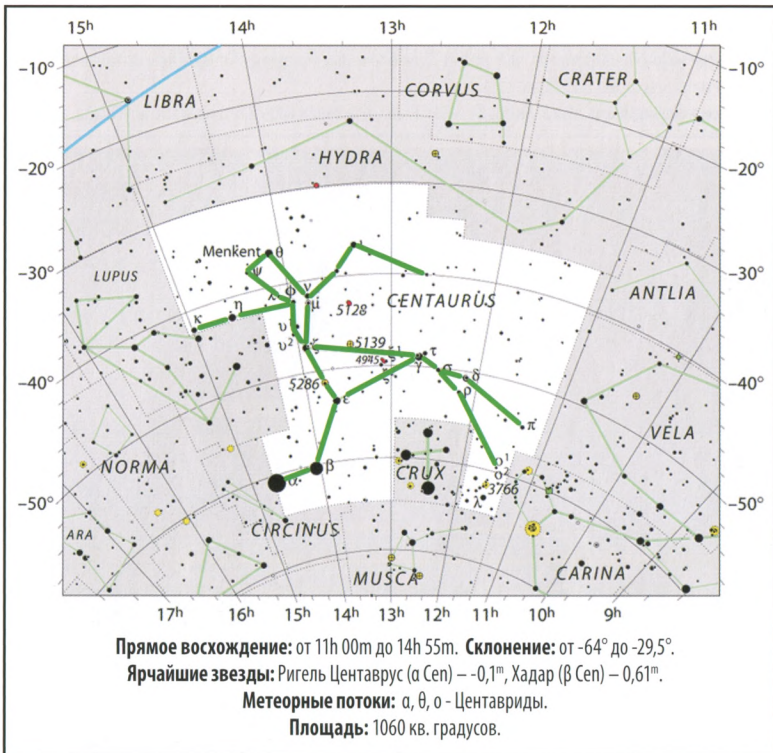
15h 14h 13h 12h 11h

-10° -10°
-20° -20°
-30° -30°
-40° -40°
-50° -50°

LIBRA
CORVUS
CRATER
HYDRA
Menkent θ
ψ
φ ν
χ μ
η
κ
υ
υ²
LUPUS
5128
CENTAURUS
ANTLIA
5139
4945
τ
γ
σ
δ
ρ
5286
ε
π
VELA
o¹
o²
NORMA
β
α
CRUX
3766
λ
ARA
CIRCINUS
MUSCA
CARINA

17h 16h 15h 14h 13h 12h 11h 10h 9h

**Прямое восхождение:** от 11h 00m до 14h 55m. **Склонение:** от -64° до -29,5°.
**Ярчайшие звезды:** Ригель Центаврус (α Cen) – -0,1$^m$, Хадар (β Cen) – 0,61$^m$.
**Метеорные потоки:** α, θ, o - Центавриды.
**Площадь:** 1060 кв. градусов.